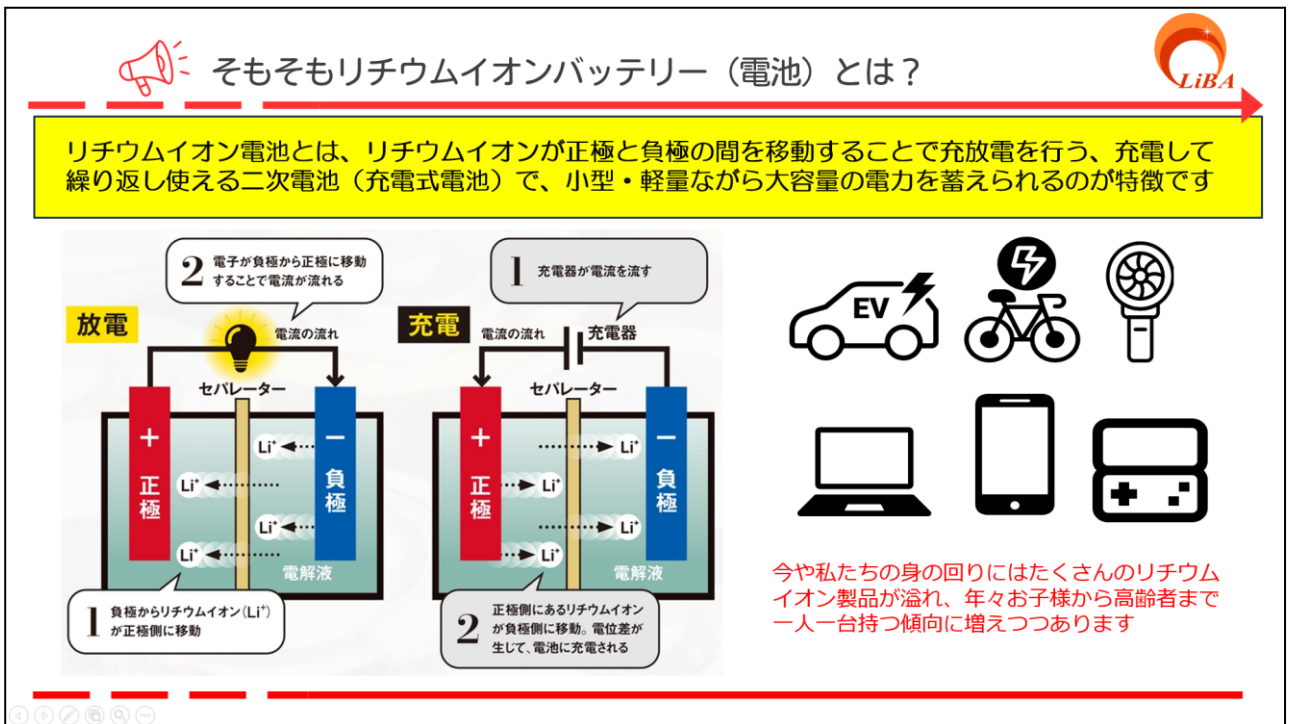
そもそもリチウムイオンバッテリー（電池）とは？

LiBA

リチウムイオン電池とは、リチウムイオンが正極と負極の間を移動することで充放電を行う、充電して繰り返し使える二次電池（充電式電池）で、小型・軽量ながら大容量の電力を蓄えられるのが特徴です

2 電子が負極から正極に移動することで電流が流れる

放電

電流の流れ

セパレーター

＋ 正極

－ 負極

$Li^+$

$Li^+$

$Li^+$

$Li^+$

電解液

1 負極からリチウムイオン（$Li^+$）が正極側に移動

1 充電器が電流を流す

充電

電流の流れ

充電器

セパレーター

＋ 正極

－ 負極

$Li^+$

$Li^+$

$Li^+$

$Li^+$

電解液

2 正極側にあるリチウムイオンが負極側に移動。電位差が生じて、電池に充電される

EV

今や私たちの身の回りにはたくさんのリチウムイオン製品が溢れ、年々お子様から高齢者まで一人一台持つ傾向に増えつつあります